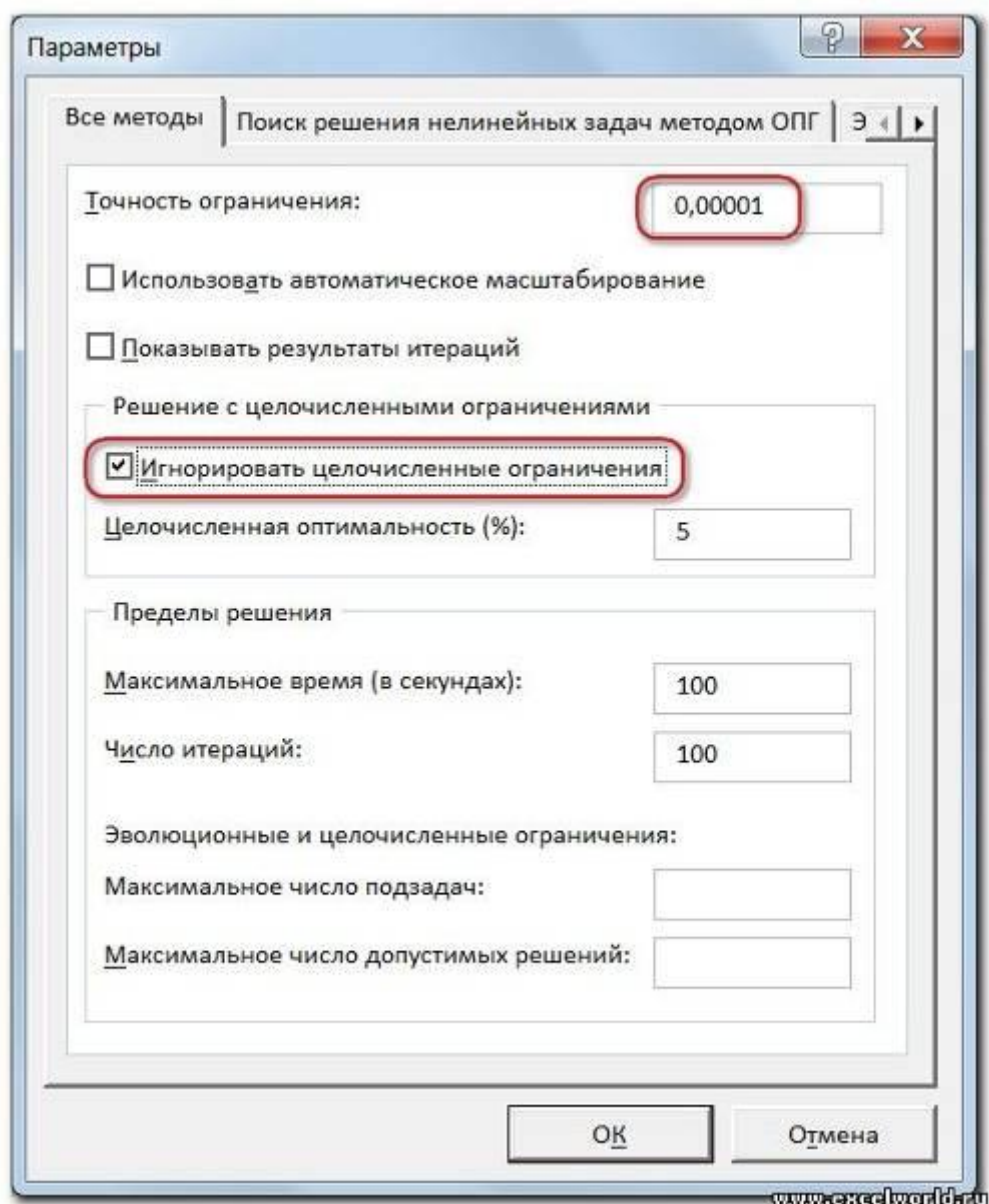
Параметры

Все методы | Поиск решения нелинейных задач методом ОПГ | Э

Точность ограничения: 0,00001

Использовать автоматическое масштабирование

Показывать результаты итераций

Решение с целочисленными ограничениями

Игнорировать целочисленные ограничения

Целочисленная оптимальность (%): 5

Пределы решения

Максимальное время (в секундах): 100

Число итераций: 100

Эволюционные и целочисленные ограничения:

Максимальное число подзадач:

Максимальное число допустимых решений:

ОК

Отмена

www.excelworld.ru